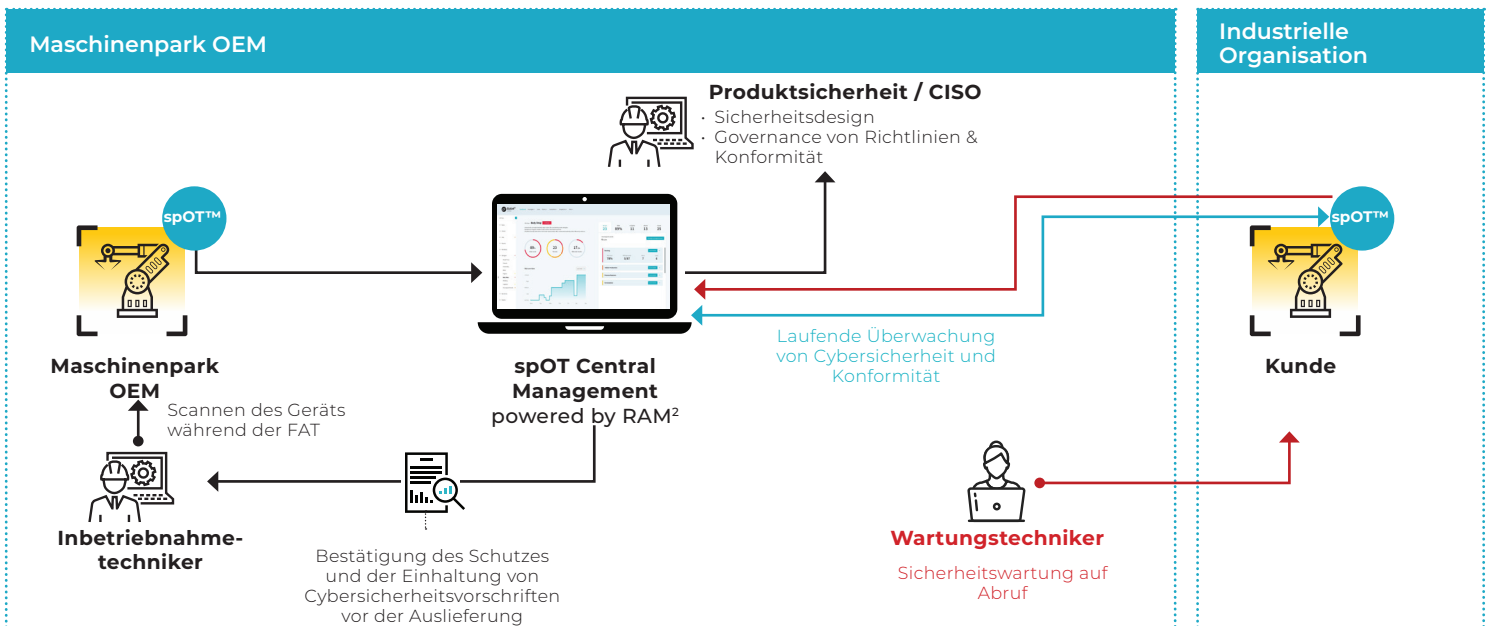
Maschinenpark OEM

Industrielle Organisation

Produktsicherheit / CISO
· Sicherheitsdesign
· Governance von Richtlinien & Konformität

spOT™

spOT™

Maschinenpark OEM

spOT Central Management powered by RAM²

Laufende Überwachung von Cybersicherheit und Konformität

Kunde

Scannen des Geräts während der FAT

Inbetriebnahmetechniker

Bestätigung des Schutzes und der Einhaltung von Cybersicherheitsvorschriften vor der Auslieferung

Wartungstechniker

Sicherheitswartung auf Abruf